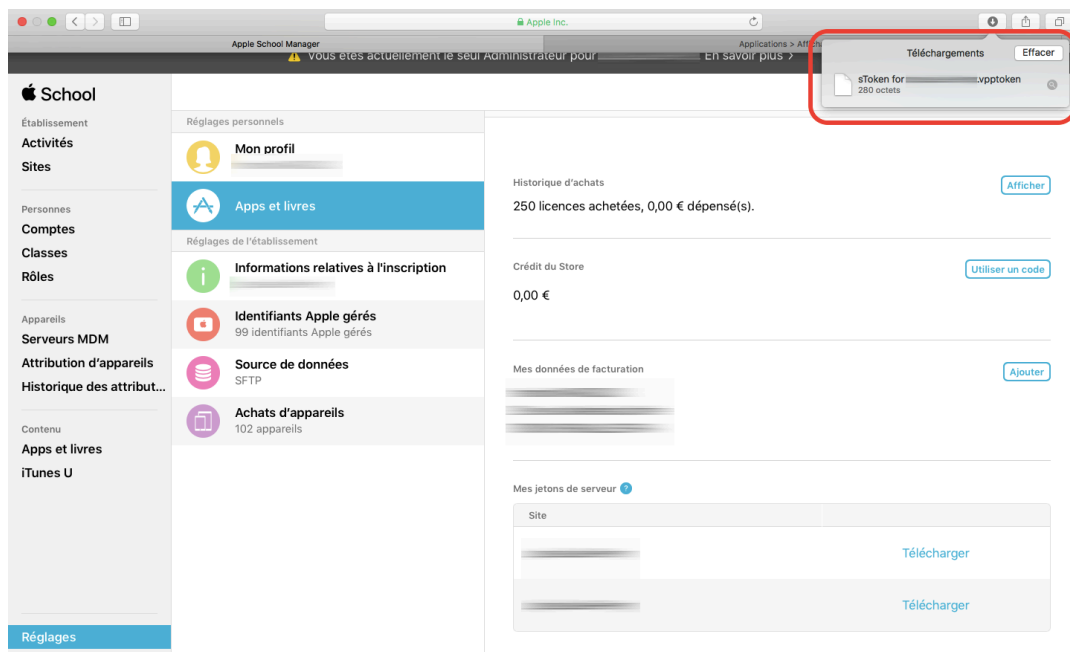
Apple Inc.

Apple School Manager

Applications > Affich

Vous êtes actuellement le seul Administrateur pour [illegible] En savoir plus >

Téléchargements

Effacer

sToken for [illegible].vpptoken
280 octets

School

Établissement
Activités
Sites

Personnes
Comptes
Classes
Rôles

Appareils
Serveurs MDM
Attribution d'appareils
Historique des attribut...

Contenu
Apps et livres
iTunes U

Réglages

Réglages personnels

Mon profil

Apps et livres

Réglages de l'établissement

Informations relatives à l'inscription

Identifiants Apple gérés
99 identifiants Apple gérés

Source de données
SFTP

Achats d'appareils
102 appareils

Historique d'achats

Afficher

250 licences achetées, 0,00 € dépensé(s).

Crédit du Store

Utiliser un code

0,00 €

Mes données de facturation

Ajouter

Mes jetons de serveur

| Site | |
|---|---|
| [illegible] | Télécharger |
| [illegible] | Télécharger |